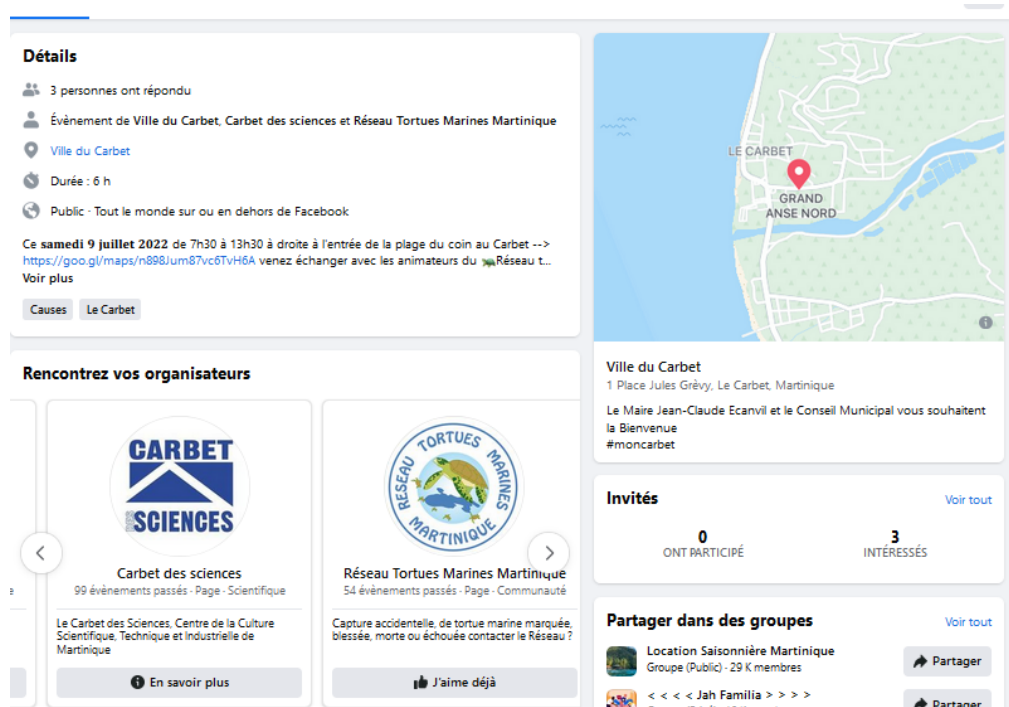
Détails

3 personnes ont répondu

Évènement de Ville du Carbet, Carbet des sciences et Réseau Tortues Marines Martinique

Ville du Carbet

Durée : 6 h

Public · Tout le monde sur ou en dehors de Facebook

Ce samedi 9 juillet 2022 de 7h30 à 13h30 à droite à l'entrée de la plage du coin au Carbet --> https://goo.gl/maps/n898Jum87vc6TvH6A venez échanger avec les animateurs du Réseau t...
Voir plus

Causes Le Carbet

LE CARBET
GRAND ANSE NORD

Ville du Carbet
1 Place Jules Grèvy, Le Carbet, Martinique

Le Maire Jean-Claude Ecanvil et le Conseil Municipal vous souhaitent la Bienvenue
#moncarbet

Rencontrez vos organisateurs

CARBET SCIENCES

Carbet des sciences
99 évènements passés · Page · Scientifique

Le Carbet des Sciences, Centre de la Culture Scientifique, Technique et Industrielle de Martinique

En savoir plus

RESEAU TORTUES MARINES MARTINIQUE

Réseau Tortues Marines Martinique
54 évènements passés · Page · Communauté

Capture accidentelle, de tortue marine marquée, blessée, morte ou échouée contacter le Réseau ?

J'aime déjà

Invités
Voir tout

0
ONT PARTICIPÉ

3
INTÉRESSÉS

Partager dans des groupes
Voir tout

Location Saisonnière Martinique
Groupe (Public) · 29 K membres
Partager

< < < < Jah Familia > > > >
Partager